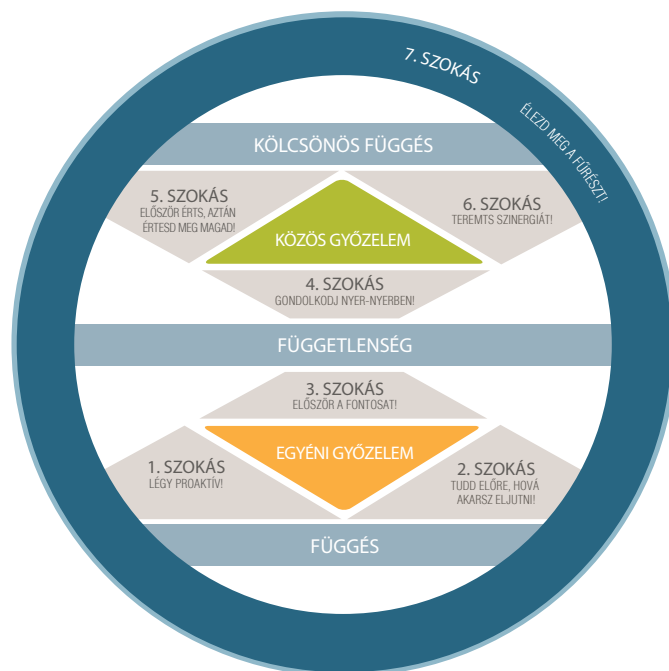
7. SZOKÁS
ÉLEZD MEG A FŰRÉSZT!

KÖLCSÖNÖS FÜGGÉS

5. SZOKÁS
ELŐSZÖR ÉRTS, AZTÁN ÉRTESD MEG MAGAD!

KÖZÖS GYŐZELEM

6. SZOKÁS
TEREMTS SZINERGIÁT!

4. SZOKÁS
GONDOLKODJ NYER-NYERBEN!

FÜGGETLENSÉG

3. SZOKÁS
ELŐSZÖR A FONTOSAT!

EGYÉNI GYŐZELEM

1. SZOKÁS
LÉGY PROAKTÍV!

2. SZOKÁS
TUDD ELŐRE, HOVÁ AKARSZ ELJUTNI!

FÜGGÉS